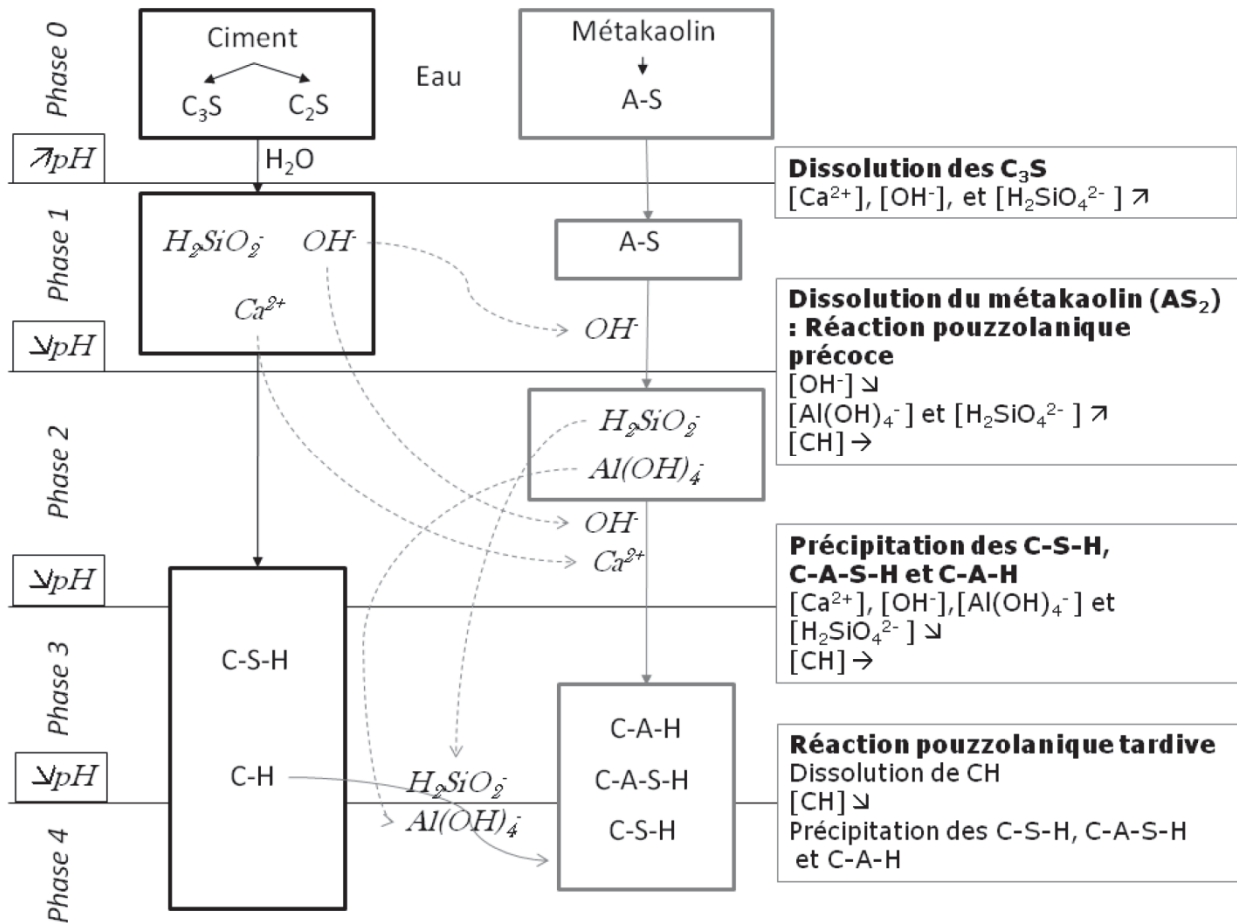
Phase 0

Ciment

$C_3S$ $C_2S$

Eau

Métakaolin

A-S

↗pH

$H_2O$

**Dissolution des $C_3S$**
$[Ca^{2+}]$, $[OH^-]$, et $[H_2SiO_4^{2-}]$ ↗

Phase 1

$H_2SiO_2^-$ $OH^-$

$Ca^{2+}$

A-S

$OH^-$

**Dissolution du métakaolin ($AS_2$) : Réaction pouzzolanique précoce**
$[OH^-]$ ↘
$[Al(OH)_4^-]$ et $[H_2SiO_4^{2-}]$ ↗
[CH] →

↘pH

Phase 2

$H_2SiO_2^-$

$Al(OH)_4^-$

$OH^-$

$Ca^{2+}$

**Précipitation des C-S-H, C-A-S-H et C-A-H**
$[Ca^{2+}]$, $[OH^-]$, $[Al(OH)_4^-]$ et $[H_2SiO_4^{2-}]$ ↘
[CH] →

↘pH

Phase 3

C-S-H

C-H

C-A-H

C-A-S-H

C-S-H

**Réaction pouzzolanique tardive**
Dissolution de CH
[CH] ↘
Précipitation des C-S-H, C-A-S-H et C-A-H

↘pH

$H_2SiO_2^-$

$Al(OH)_4^-$

Phase 4